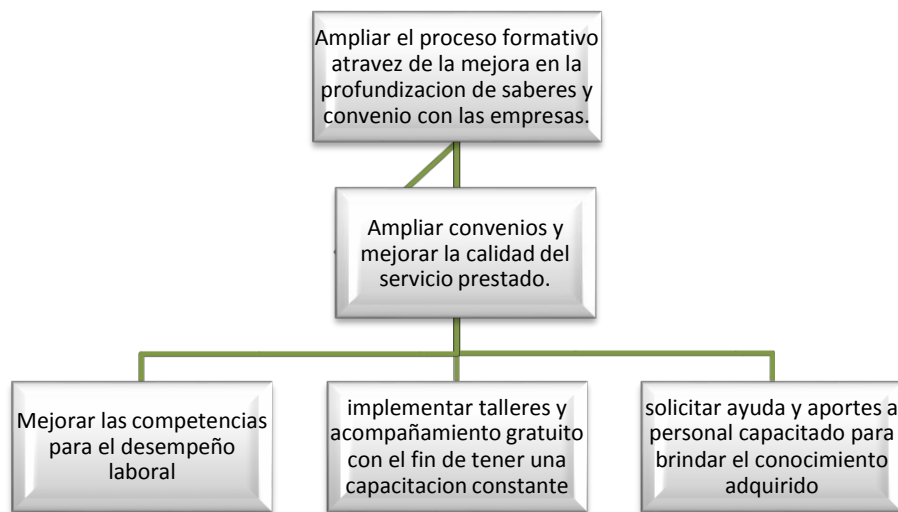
Ampliar el proceso formativo atravez de la mejora en la profundizacion de saberes y convenio con las empresas.

Ampliar convenios y mejorar la calidad del servicio prestado.

Mejorar las competencias para el desempeño laboral

implementar talleres y acompañamiento gratuito con el fin de tener una capacitacion constante

solicitar ayuda y aportes a personal capacitado para brindar el conocimiento adquirido